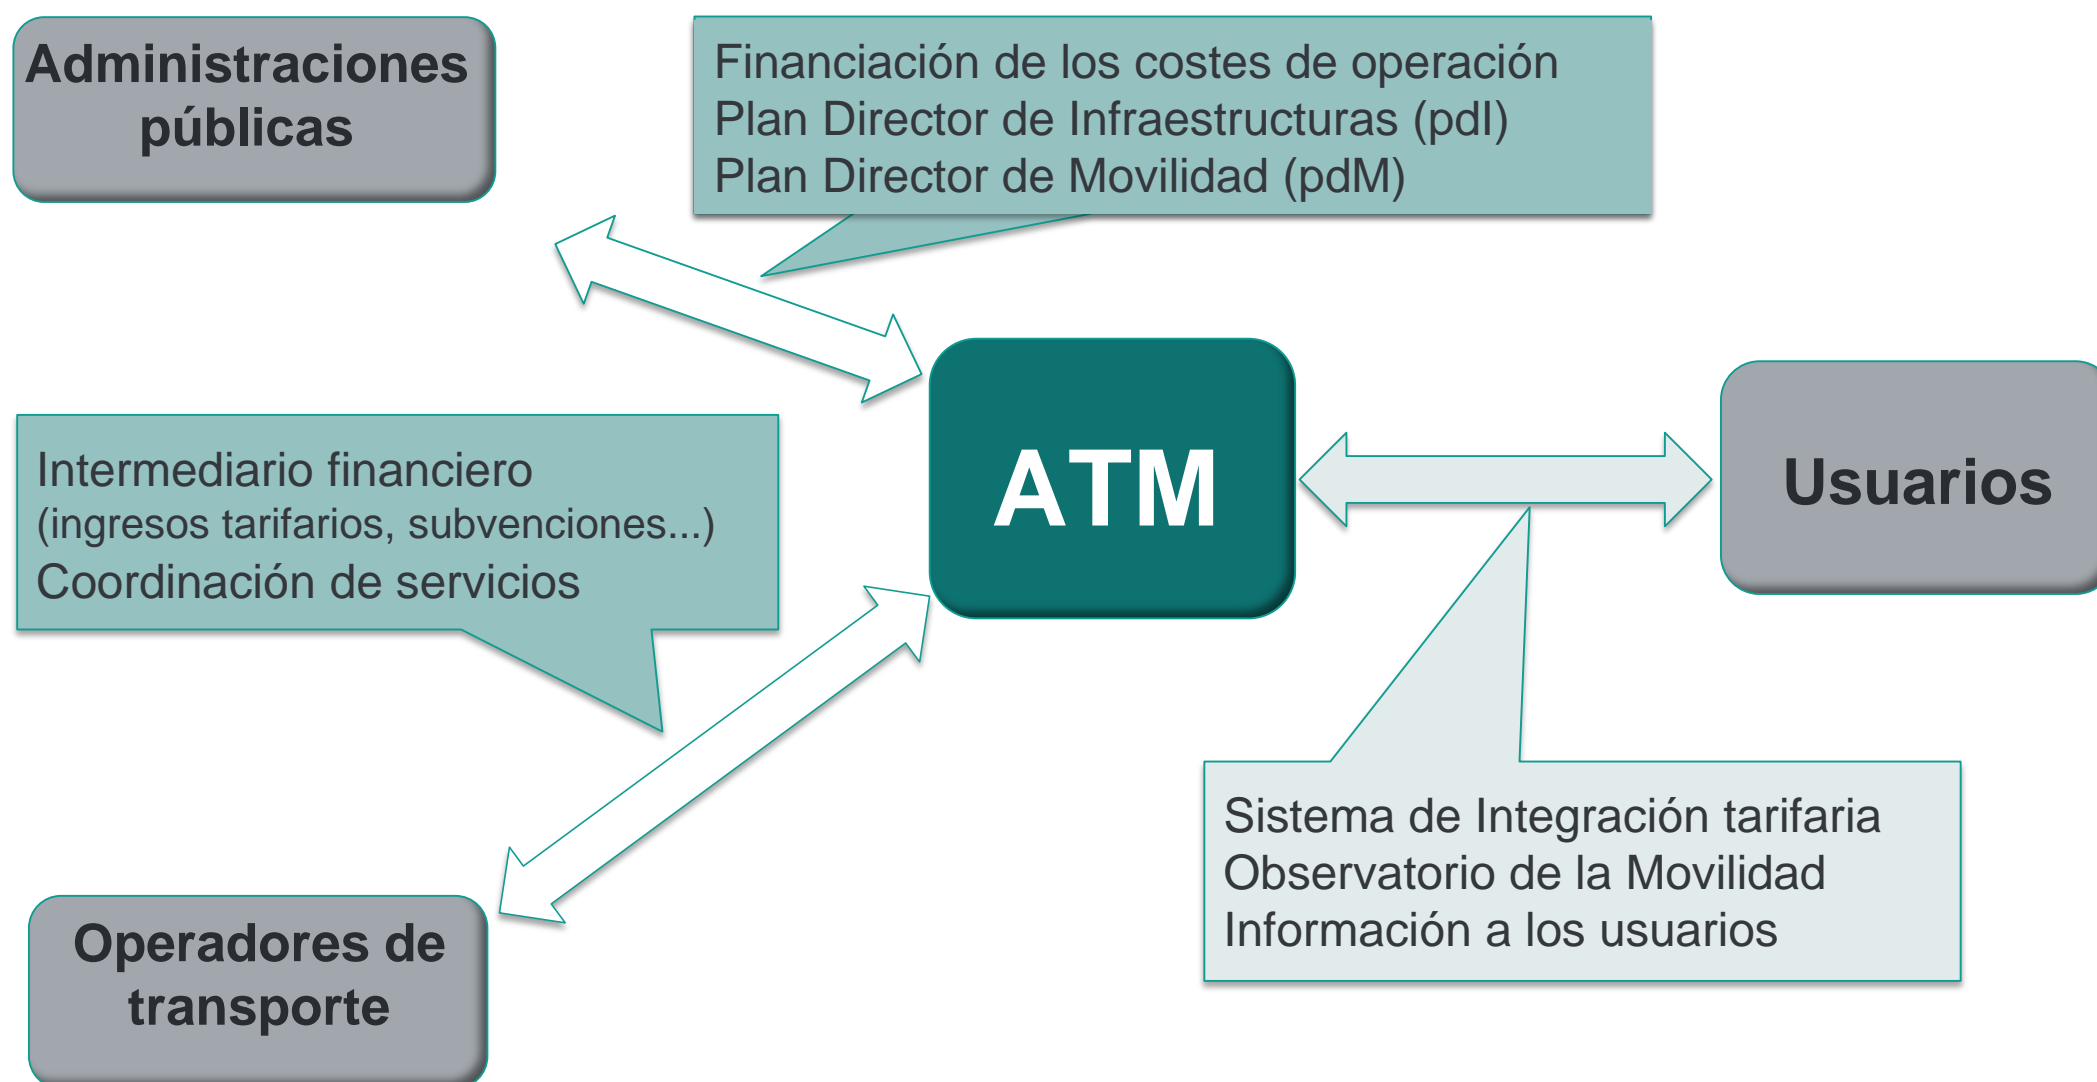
Administraciones públicas

Financiación de los costes de operación
Plan Director de Infraestructuras (pdI)
Plan Director de Movilidad (pdM)

ATM

Usuarios

Intermediario financiero
(ingresos tarifarios, subvenciones...)
Coordinación de servicios

Sistema de Integración tarifaria
Observatorio de la Movilidad
Información a los usuarios

Operadores de transporte